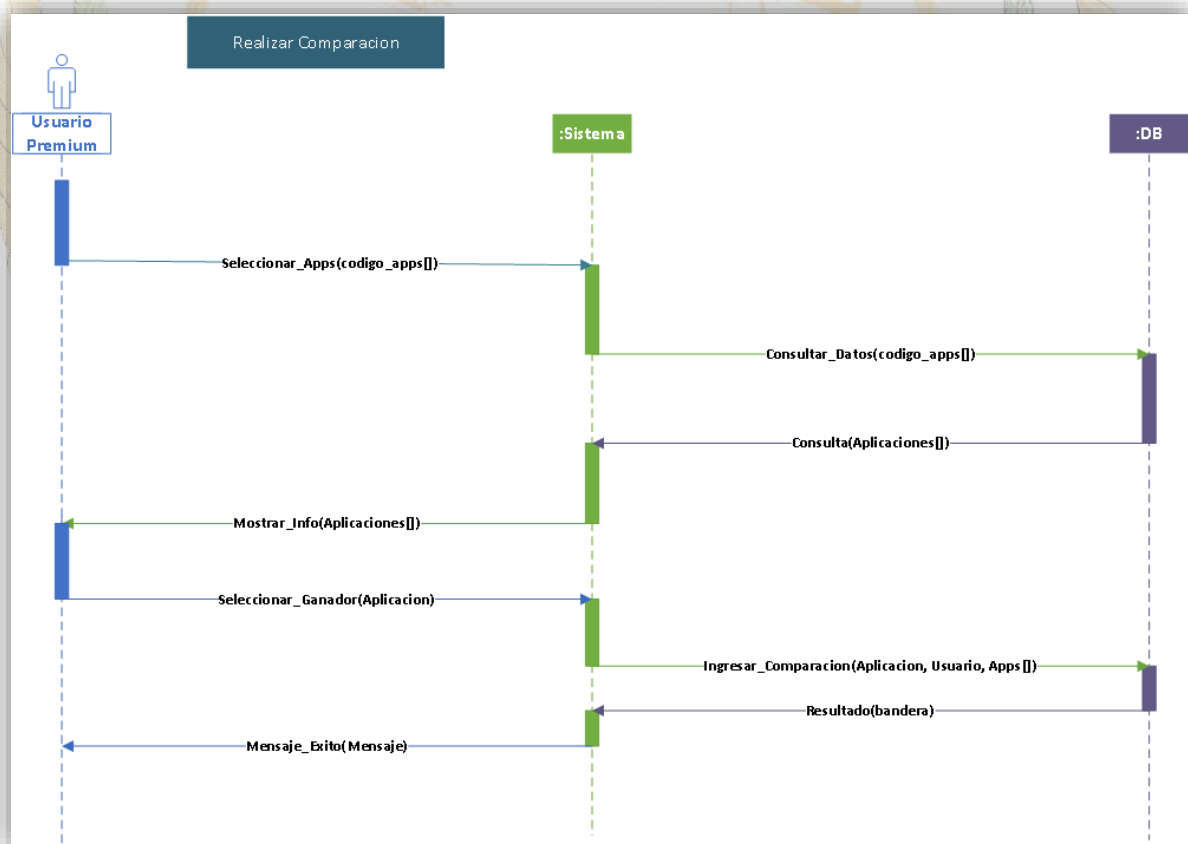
Realizar Comparacion

Usuario Premium

:Sistema

:DB

Seleccionar_Apps(codigo_apps[])

Consultar_Datos(codigo_apps[])

Consulta(Aplicaciones[])

Mostrar_Info(Aplicaciones[])

Seleccionar_Ganador(Aplicacion)

Ingresar_Comparacion(Aplicacion, Usuario, Apps[])

Resultado(bandera)

Mensaje_Exito(Mensaje)